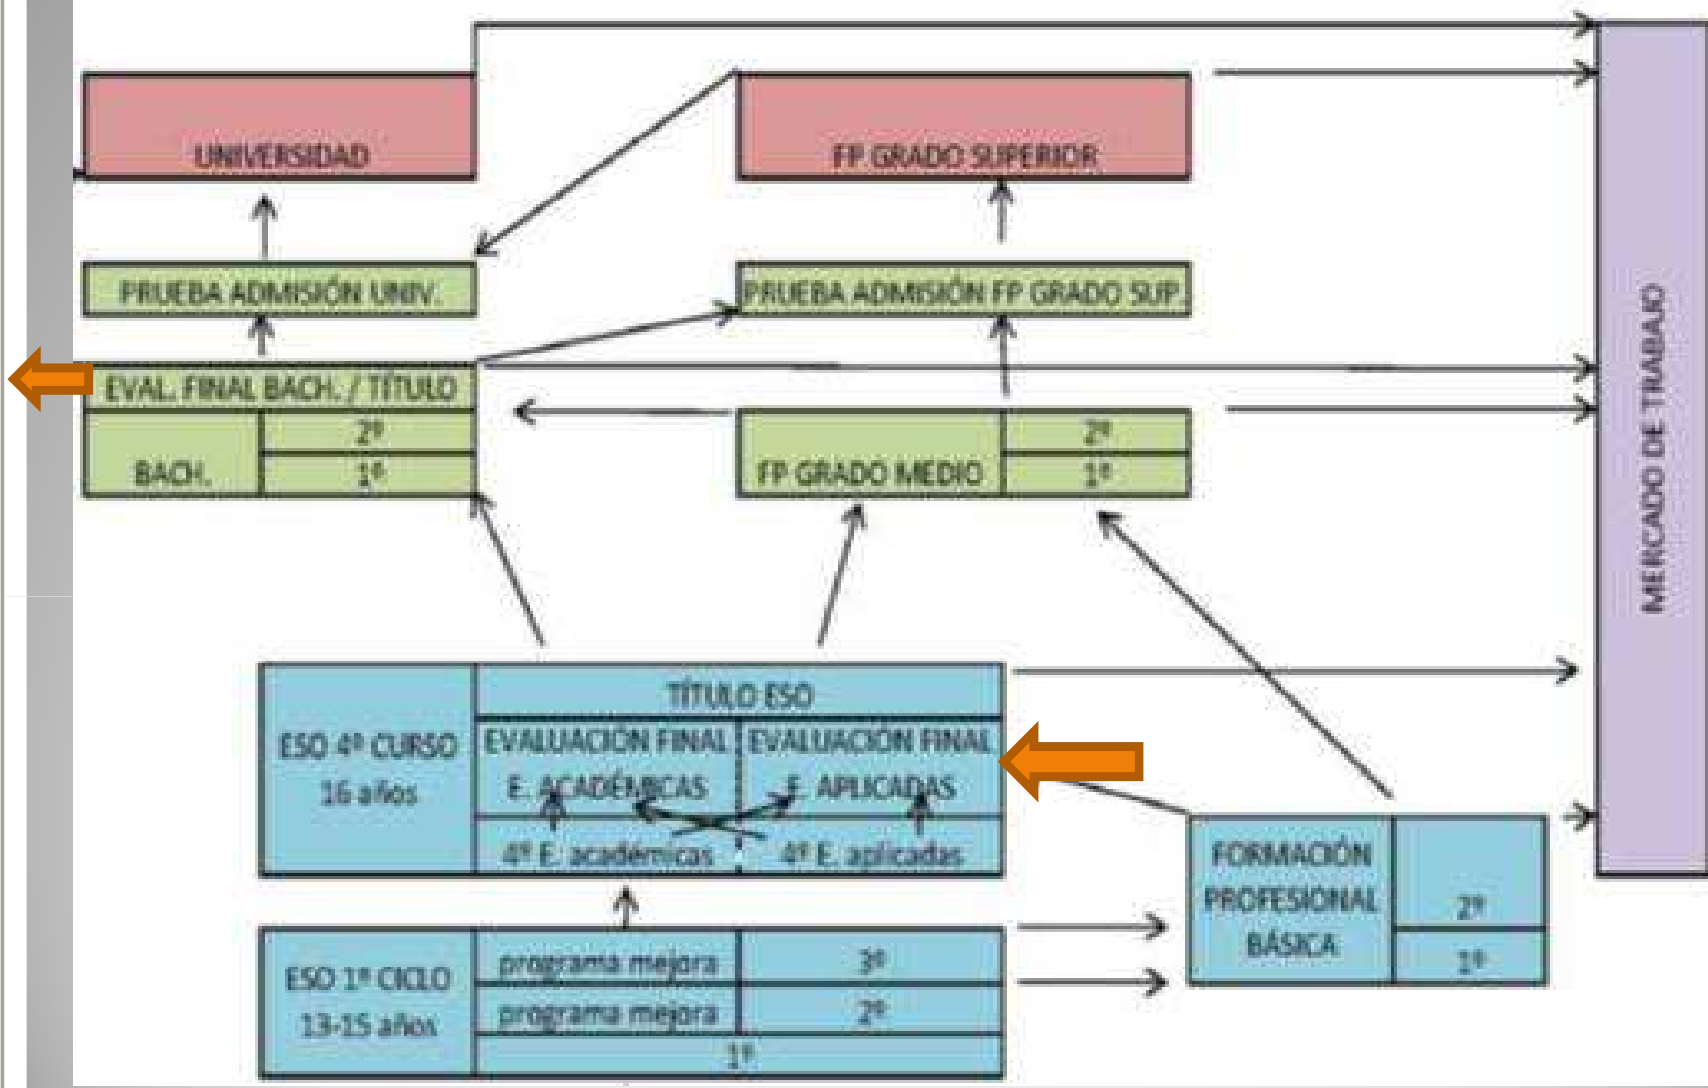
UNIVERSIDAD

FP GRADO SUPERIOR

PRUEBA ADMISIÓN UNIV.

PRUEBA ADMISIÓN FP GRADO SUP.

EVAL. FINAL BACH. / TÍTULO

BACH.

2º

1º

FP GRADO MEDIO

2º

1º

MERCADO DE TRABAJO

ESO 4º CURSO
16 años

TÍTULO ESO

EVALUACIÓN FINAL
E. ACADÉMICAS

EVALUACIÓN FINAL
E. APLICADAS

4º E. académicas

4º E. aplicadas

FORMACIÓN PROFESIONAL BÁSICA

2º

1º

ESO 1º CICLO
13-15 años

programa mejora

3º

programa mejora

2º

1º